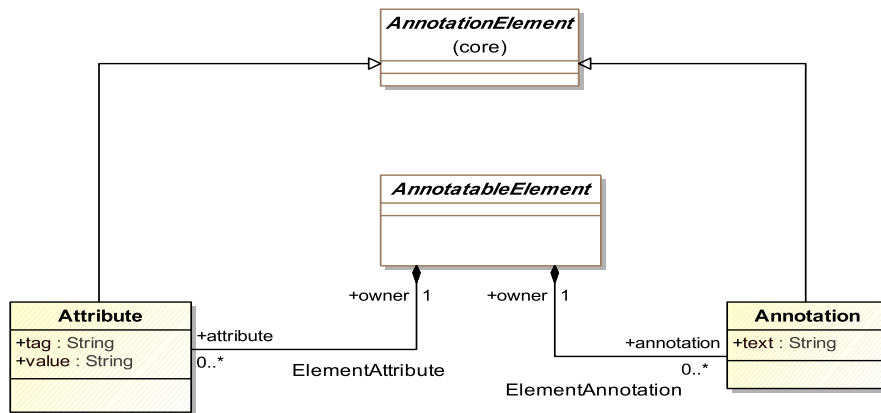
AnnotationElement
(core)

AnnotatableElement

+owner 1

+owner 1

Attribute
+tag : String
+value : String

+attribute
0..*

ElementAttribute

+annotation
0..*

ElementAnnotation

Annotation
+text : String